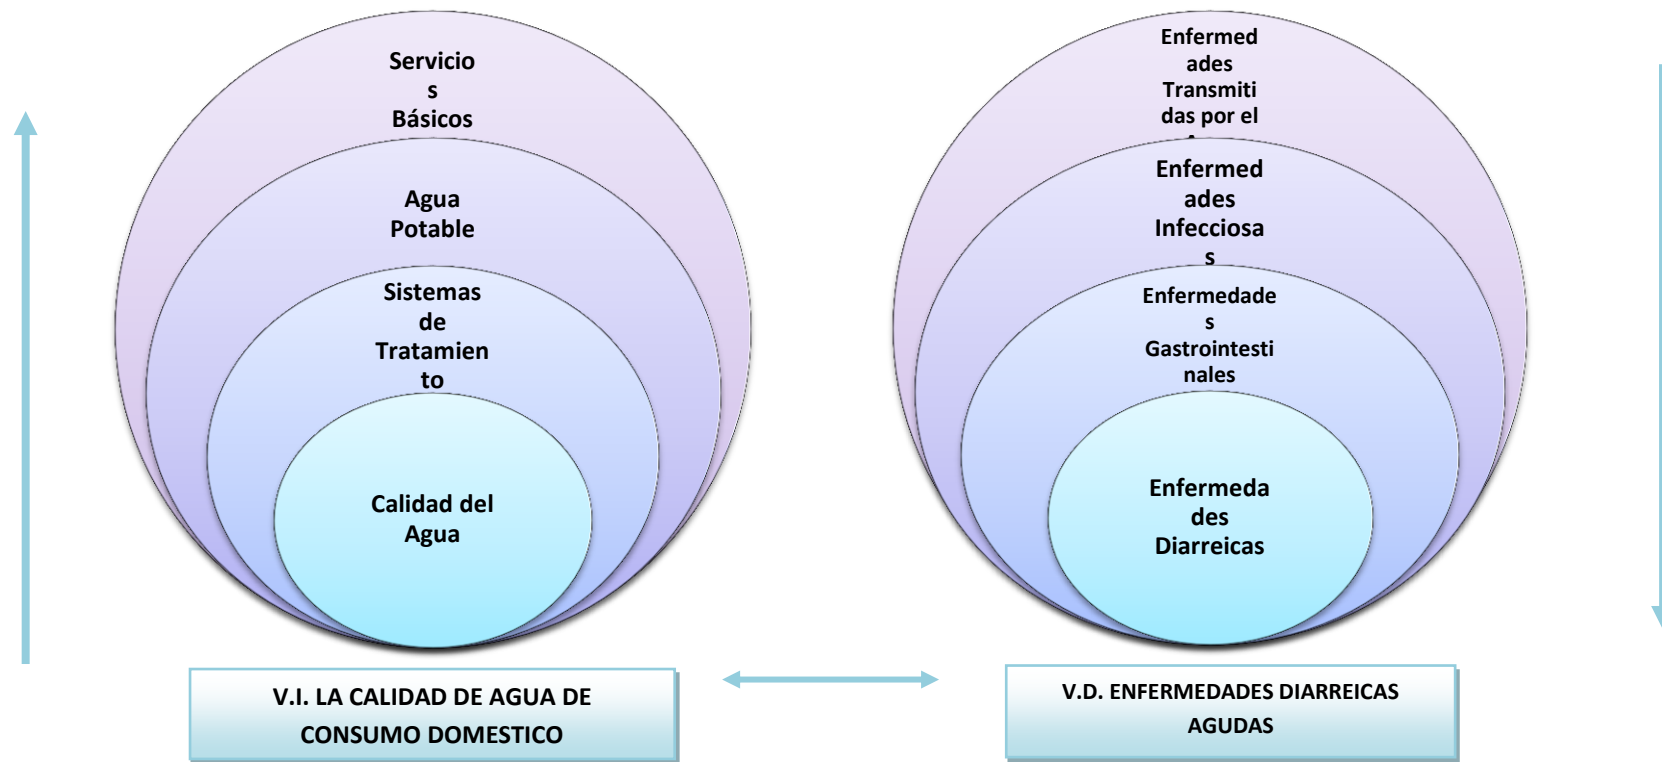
Servicio
s
Básicos

Agua
Potable

Sistemas
de
Tratamien
to

Calidad del
Agua

V.I. LA CALIDAD DE AGUA DE CONSUMO DOMESTICO

Enfermed
ades
Transmiti
das por el
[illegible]

Enfermed
ades
Infecciosa
s

Enfermedade
s
Gastrointesti
nales

Enfermeda
des
Diarreicas

V.D. ENFERMEDADES DIARREICAS AGUDAS